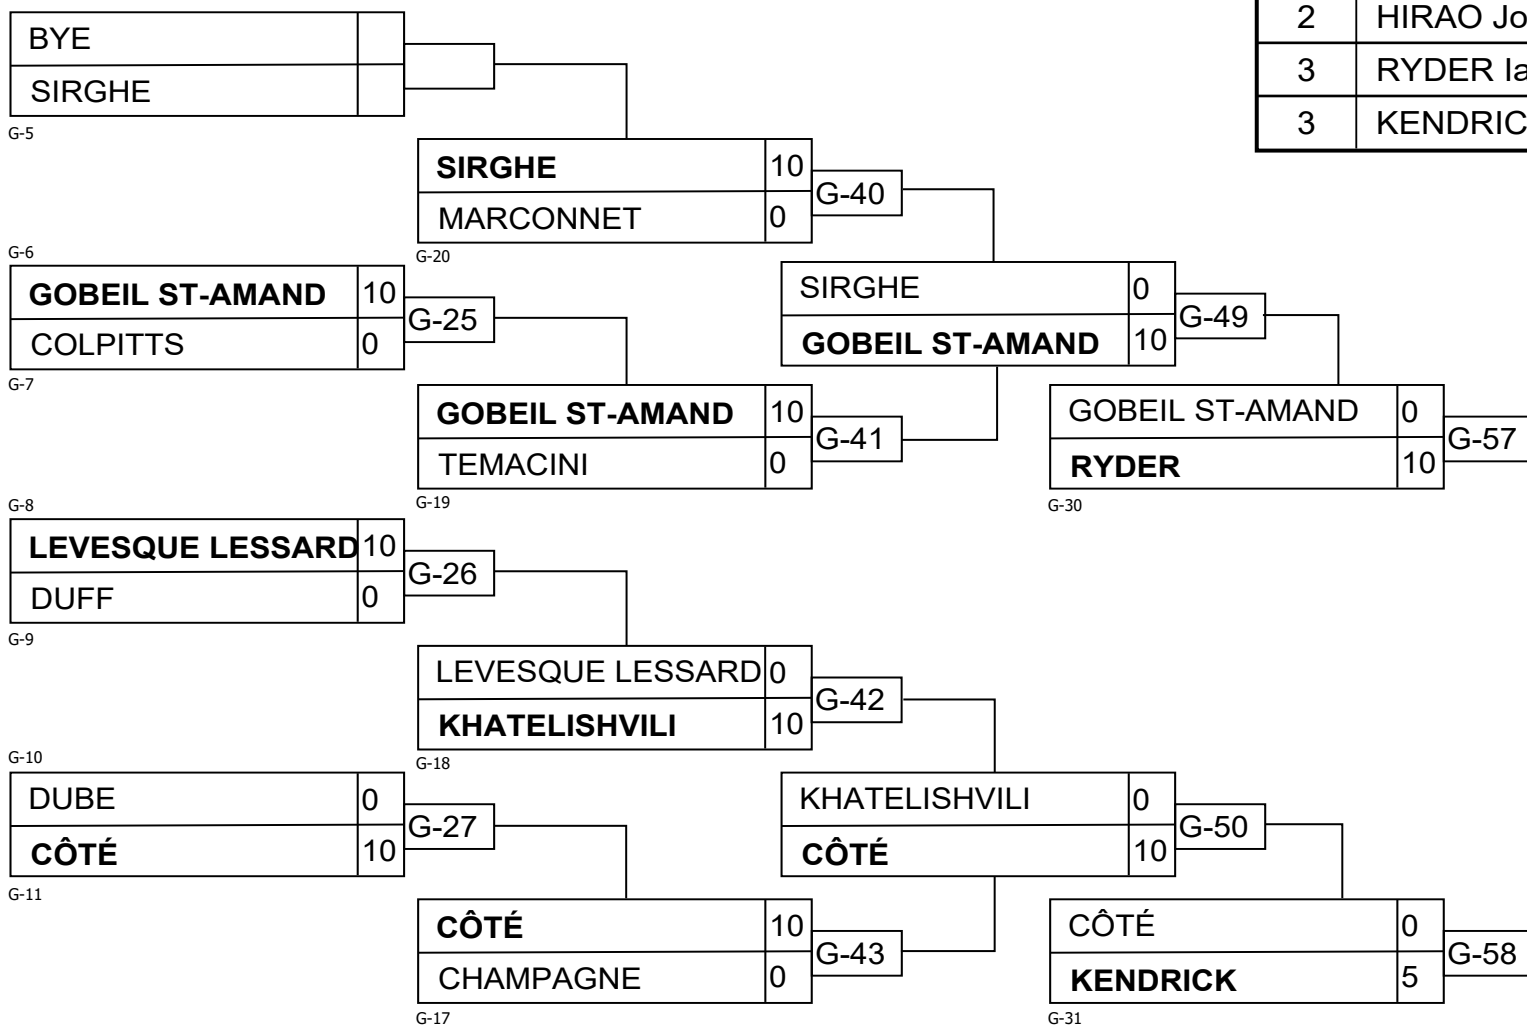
| 2 | HIRAO Jo |
|---|---|
| 3 | RYDER Ia |
| 3 | KENDRIC |

BYE
SIRGHE
G-5

SIRGHE 10
MARCONNET 0
G-40
G-20

G-6
GOBEIL ST-AMAND 10
COLPITTS 0
G-25
G-7

SIRGHE 0
GOBEIL ST-AMAND 10
G-49

GOBEIL ST-AMAND 10
TEMACINI 0
G-41
G-19

GOBEIL ST-AMAND 0
RYDER 10
G-57
G-30

G-8
LEVESQUE LESSARD 10
DUFF 0
G-26
G-9

LEVESQUE LESSARD 0
KHATELISHVILI 10
G-42
G-18

G-10
DUBE 0
CÔTÉ 10
G-27
G-11

KHATELISHVILI 0
CÔTÉ 10
G-50

CÔTÉ 10
CHAMPAGNE 0
G-43
G-17

CÔTÉ 0
KENDRICK 5
G-58
G-31